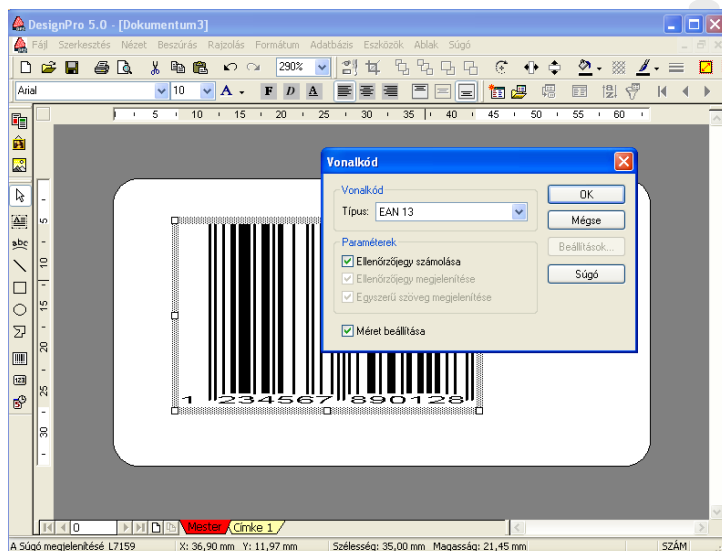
DesignPro 5.0 - [Dokumentum3]

Fájl Szerkesztés Nézet Beszúrás Rajzolás Formátum Adatbázis Eszközök Ablak Súgó

290%

Arial 10

5 10 15 20 25 30 35 40 45 50 55 60

5 10 15 20 25 30

1 234567 890128

Vonalkód

Vonalkód

Típus: EAN 13

Paraméterek

Ellenőrzőjegy számolása

Ellenőrzőjegy megjelenítése

Egyszerű szöveg megjelenítése

Méret beállítása

OK

Mégse

Beállítások...

Súgó

0

Mester Címke 1

A Súgó megjelenítése L7159 X: 36,90 mm Y: 11,97 mm Szélesség: 35,00 mm Magasság: 21,45 mm SZÁM